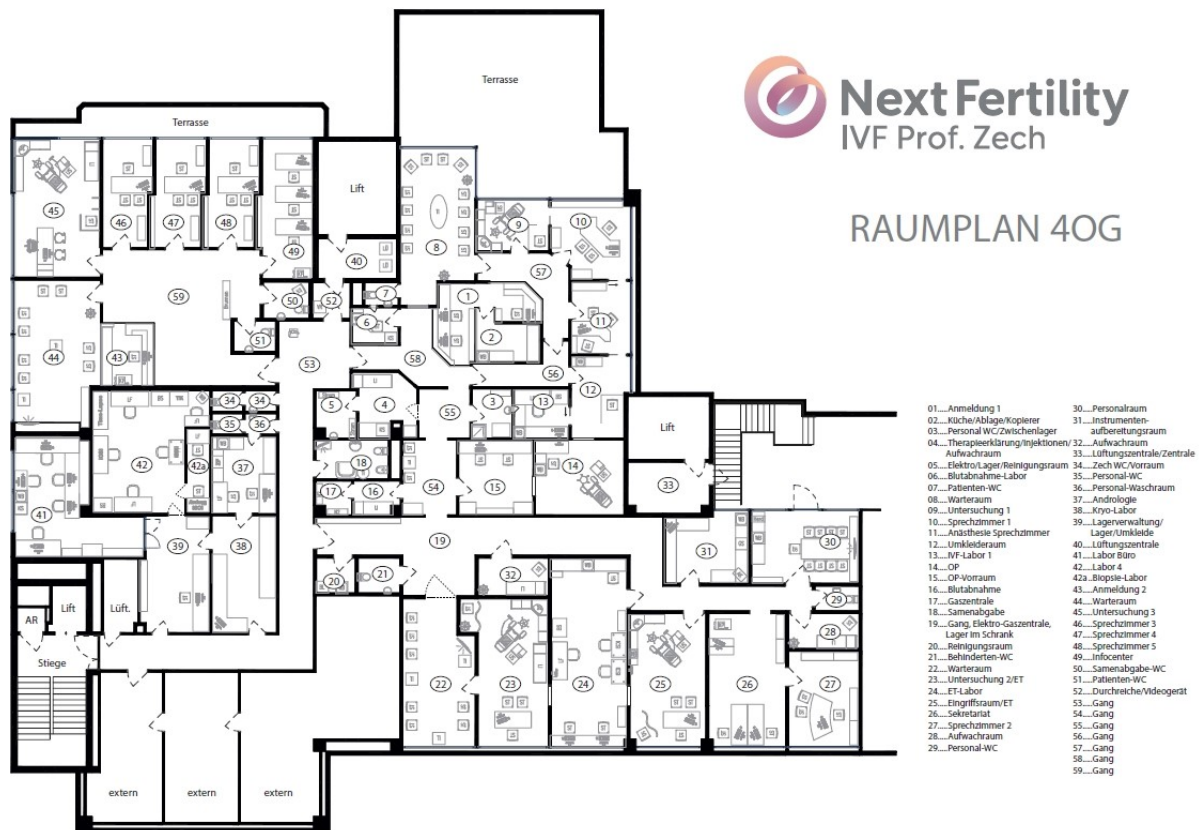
Next Fertility
IVF Prof. Zech

RAUMPLAN 4OG

Terrasse

Terrasse

Lift

Lift

Lift

Lüft.

AR

Stiege

extern

extern

extern

45 46 47 48 49 40 8 9 10 59 50 52 7 6 1 57 51 53 2 11 44 43 58 56 34 34 5 4 55 3 13 12 35 36 42 37 42a 18 54 15 14 33 17 16 41 39 38 19 31 30 20 21 32 29 28 22 23 24 25 26 27

01....Anmeldung 1
02....Küche/Ablage/Kopierer
03....Personal WC/Zwischenlager
04....Therapieerklärung/Injektionen/Aufwachraum
05....Elektro/Lager/Reinigungsraum
06....Blutabnahme-Labor
07....Patienten-WC
08....Warteraum
09....Untersuchung 1
10....Sprechzimmer 1
11....Anästhesie Sprechzimmer
12....Umkleideraum
13....IVF-Labor 1
14....OP
15....OP-Vorraum
16....Blutabnahme
17....Gaszentrale
18....Samenabgabe
19....Gang, Elektro-Gaszentrale, Lager im Schrank
20....Reinigungsraum
21....Behinderten-WC
22....Warteraum
23....Untersuchung 2/ET
24....ET-Labor
25....Eingriffsraum/ET
26....Sekretariat
27....Sprechzimmer 2
28....Aufwachraum
29....Personal-WC
30....Personalraum
31....Instrumenten-aufbereitungsraum
32....Aufwachraum
33....Lüftungszentrale/Zentrale
34....Zech WC/Vorraum
35....Personal-WC
36....Personal-Waschraum
37....Andrologie
38....Kryo-Labor
39....Lagerverwaltung/Lager/Umkleide
40....Lüftungszentrale
41....Labor Büro
42....Labor 4
42a...Biopsie-Labor
43....Anmeldung 2
44....Warteraum
45....Untersuchung 3
46....Sprechzimmer 3
47....Sprechzimmer 4
48....Sprechzimmer 5
49....Infocenter
50....Samenabgabe-WC
51....Patienten-WC
52....Durchreiche/Videogerät
53....Gang
54....Gang
55....Gang
56....Gang
57....Gang
58....Gang
59....Gang